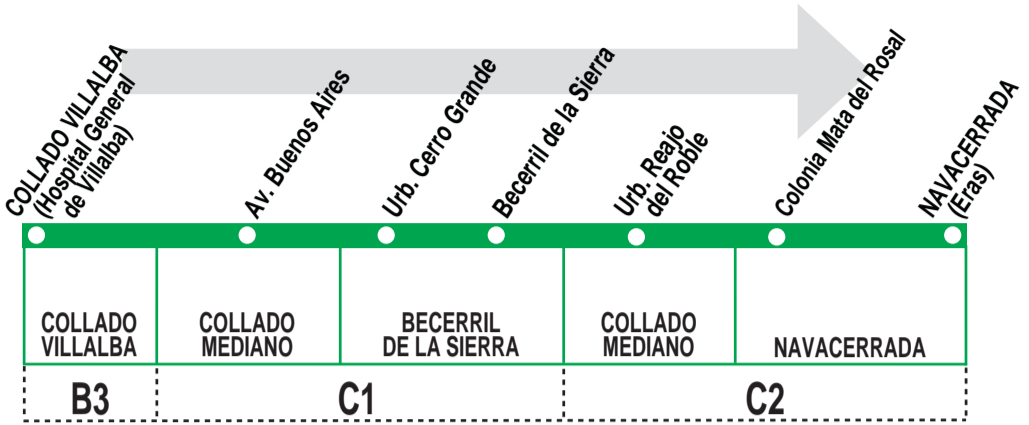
COLLADO VILLALBA (Hospital General de Villalba)

Av. Buenos Aires

Urb. Cerro Grande

Becerril de la Sierra

Urb. Reajo del Roble

Colonia Mata del Rosal

NAVACERRADA (Eras)

| COLLADO VILLALBA | COLLADO MEDIANO | BECERRIL DE LA SIERRA | COLLADO MEDIANO | NAVACERRADA |
|---|---|---|---|---|
| B3 | C1 | | C2 | |